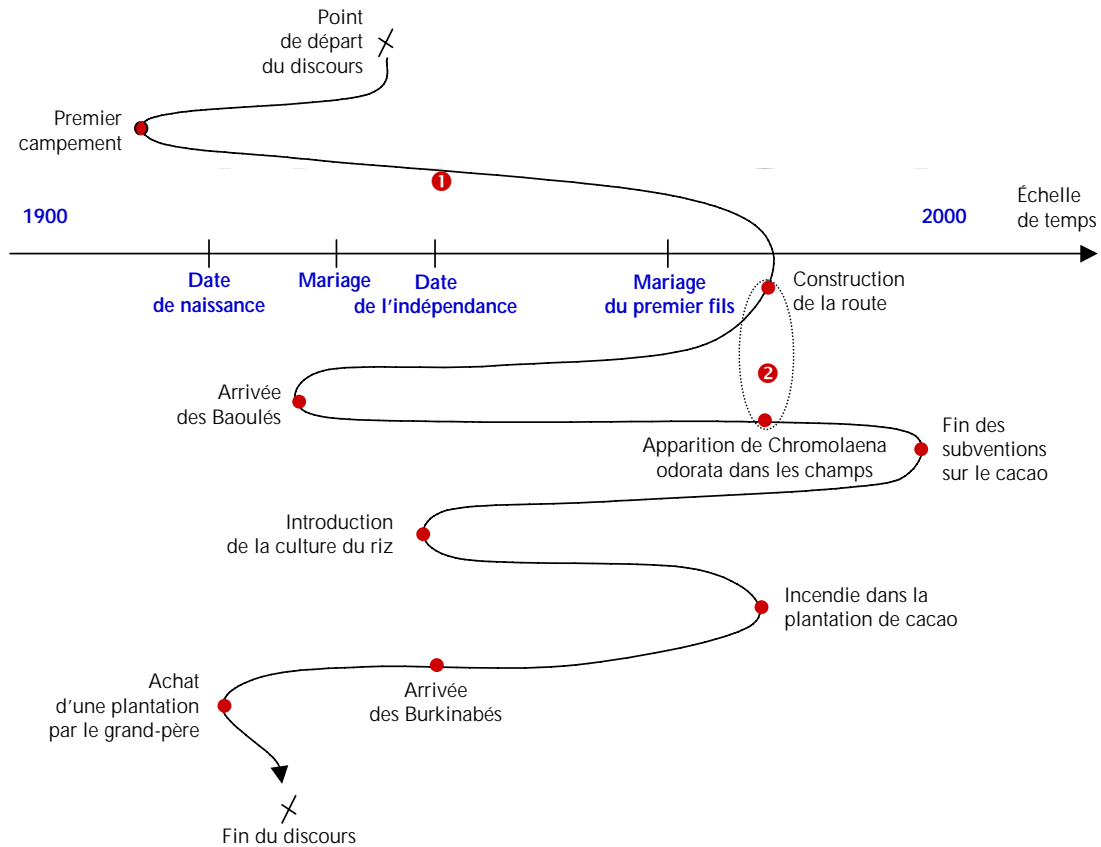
Point de départ du discours

Premier campement

1

1900

2000

Échelle de temps

Date de naissance

Mariage

Date de l'indépendance

Mariage du premier fils

Construction de la route

2

Arrivée des Baoulés

Apparition de Chromolaena odorata dans les champs

Fin des subventions sur le cacao

Introduction de la culture du riz

Incendie dans la plantation de cacao

Achat d'une plantation par le grand-père

Arrivée des Burkinabés

Fin du discours